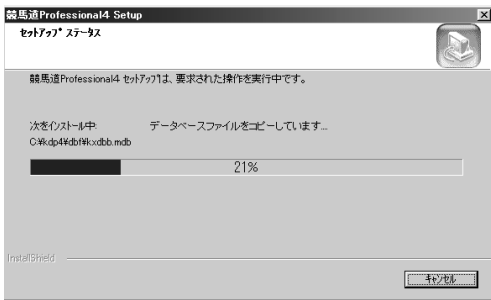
競馬道Professional4 Setup

ｾｯﾄｱｯﾌﾟ ｽﾃｰﾀｽ

競馬道Professional4 ｾｯﾄｱｯﾌﾟは、要求された操作を実行中です。

次をｲﾝｽﾄｰﾙ中:　データベースファイルをコピーしています...

C:¥kdp4¥dbf¥kxdbb.mdb

21%

InstallShield

ｷｬﾝｾﾙ